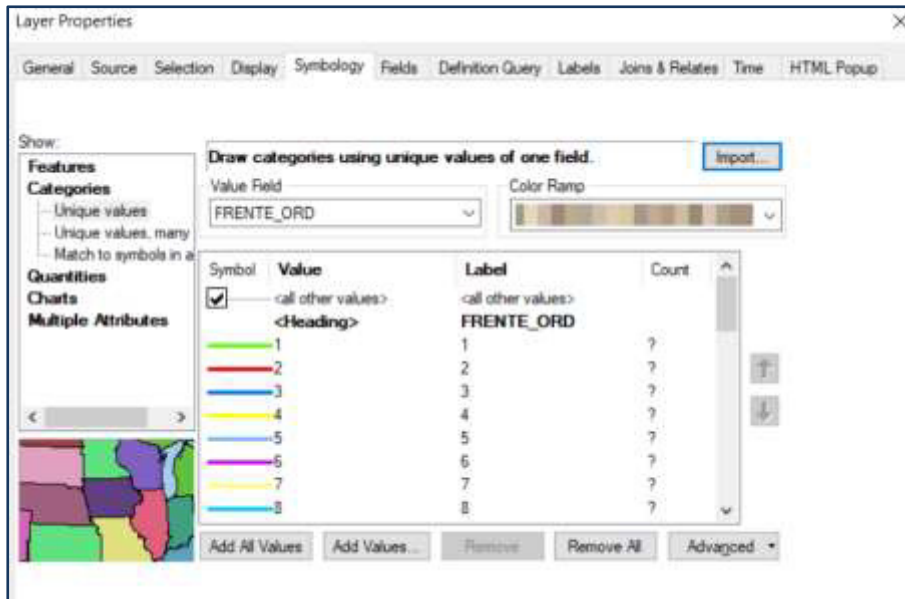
Layer Properties

General Source Selection Display Symbology Fields Definition Query Labels Joins & Relates Time HTML Popup

Show:
Features
Categories
Unique values
Unique values, many
Match to symbols in a
Quantities
Charts
Multiple Attributes

Draw categories using unique values of one field.

Import...

Value Field
FRENTE_ORD

Color Ramp

| Symbol | Value | Label | Count |
|---|---|---|---|
| ✔ | <all other values> | <all other values> | |
| | <Heading> | FRENTE_ORD | |
| | 1 | 1 | ? |
| | 2 | 2 | ? |
| | 3 | 3 | ? |
| | 4 | 4 | ? |
| | 5 | 5 | ? |
| | 6 | 6 | ? |
| | 7 | 7 | ? |
| | 8 | 8 | ? |

Add All Values Add Values... Remove Remove All Advanced